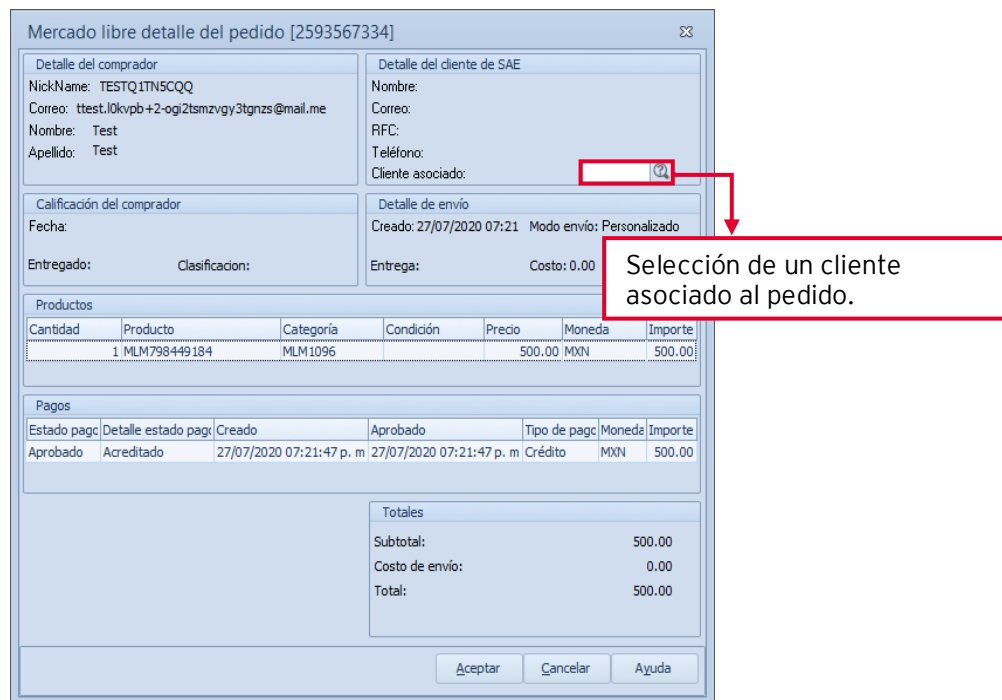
Mercado libre detalle del pedido [2593567334]

Detalle del comprador
NickName: TESTQ1TN5CQQ
Correo: ttest.l0kvpb+2-ogi2tsmzvgy3tgnzs@mail.me
Nombre: Test
Apellido: Test

Detalle del cliente de SAE
Nombre:
Correo:
RFC:
Teléfono:
Cliente asociado:

Calificación del comprador
Fecha:
Entregado:
Clasificacion:

Detalle de envío
Creado: 27/07/2020 07:21 Modo envío: Personalizado
Entrega:
Costo: 0.00

Selección de un cliente asociado al pedido.

Productos

| Cantidad | Producto | Categoría | Condición | Precio | Moneda | Importe |
|---|---|---|---|---|---|---|
| 1 | MLM798449184 | MLM1096 | | 500.00 | MXN | 500.00 |

Pagos

| Estado pago | Detalle estado pago | Creado | Aprobado | Tipo de pago | Moneda | Importe |
|---|---|---|---|---|---|---|
| Aprobado | Acreditado | 27/07/2020 07:21:47 p. m | 27/07/2020 07:21:47 p. m | Crédito | MXN | 500.00 |

Totales
Subtotal: 500.00
Costo de envío: 0.00
Total: 500.00

Aceptar
Cancelar
Ayuda